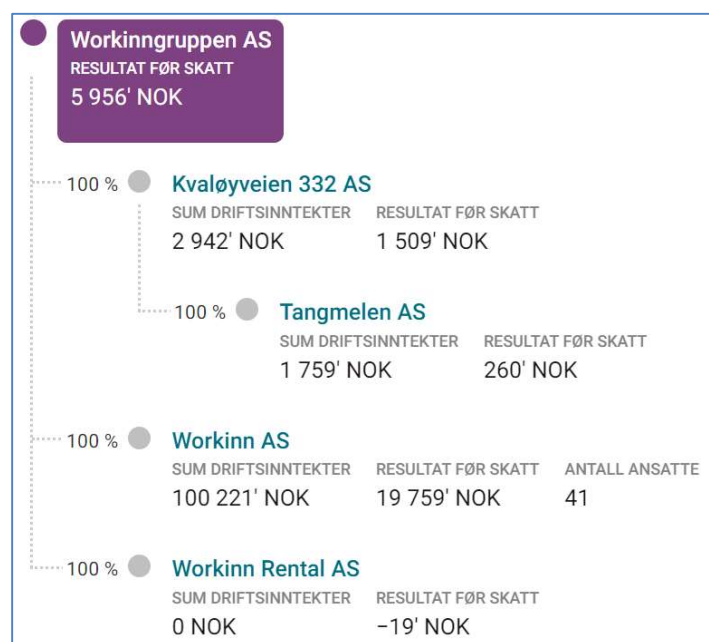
Workinngruppen AS
RESULTAT FØR SKATT
5 956' NOK

100 % Kvaløyveien 332 AS
SUM DRIFTSINNTEKTER 2 942' NOK
RESULTAT FØR SKATT 1 509' NOK

100 % Tangmelen AS
SUM DRIFTSINNTEKTER 1 759' NOK
RESULTAT FØR SKATT 260' NOK

100 % Workinn AS
SUM DRIFTSINNTEKTER 100 221' NOK
RESULTAT FØR SKATT 19 759' NOK
ANTALL ANSATTE 41

100 % Workinn Rental AS
SUM DRIFTSINNTEKTER 0 NOK
RESULTAT FØR SKATT −19' NOK